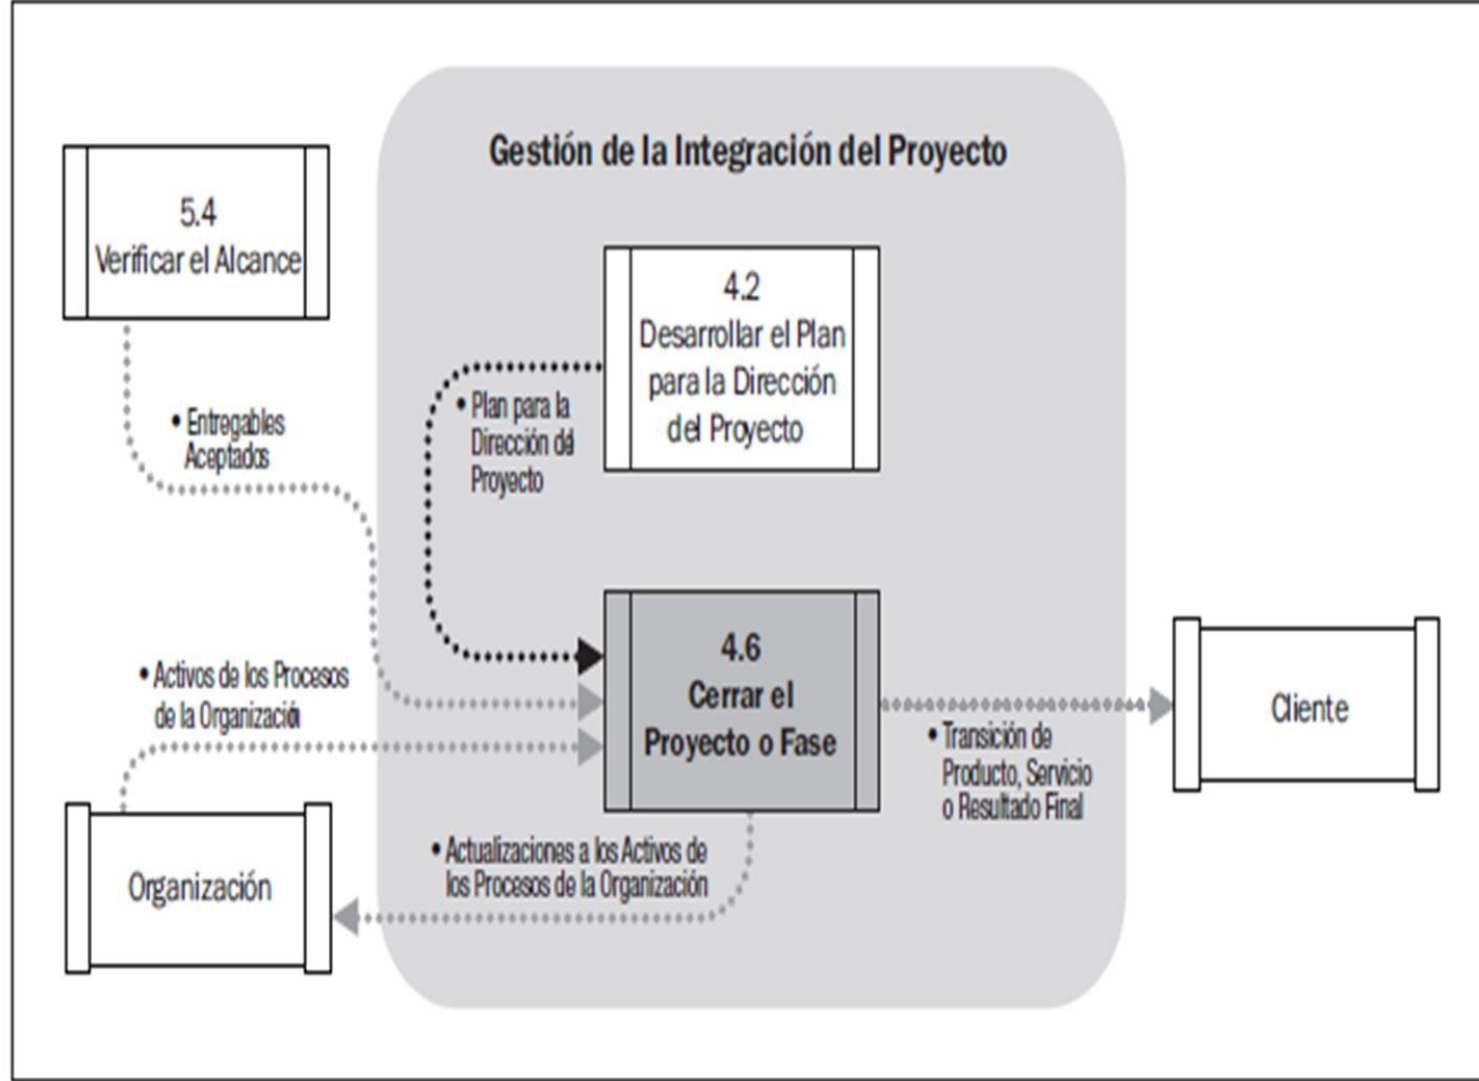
Gestión de la Integración del Proyecto

5.4
Verificar el Alcance

4.2
Desarrollar el Plan para la Dirección del Proyecto

• Plan para la Dirección del Proyecto

• Entregables Aceptados

4.6
Cerrar el Proyecto o Fase

• Activos de los Procesos de la Organización

Cliente

• Transición de Producto, Servicio o Resultado Final

• Actualizaciones a los Activos de los Procesos de la Organización

Organización